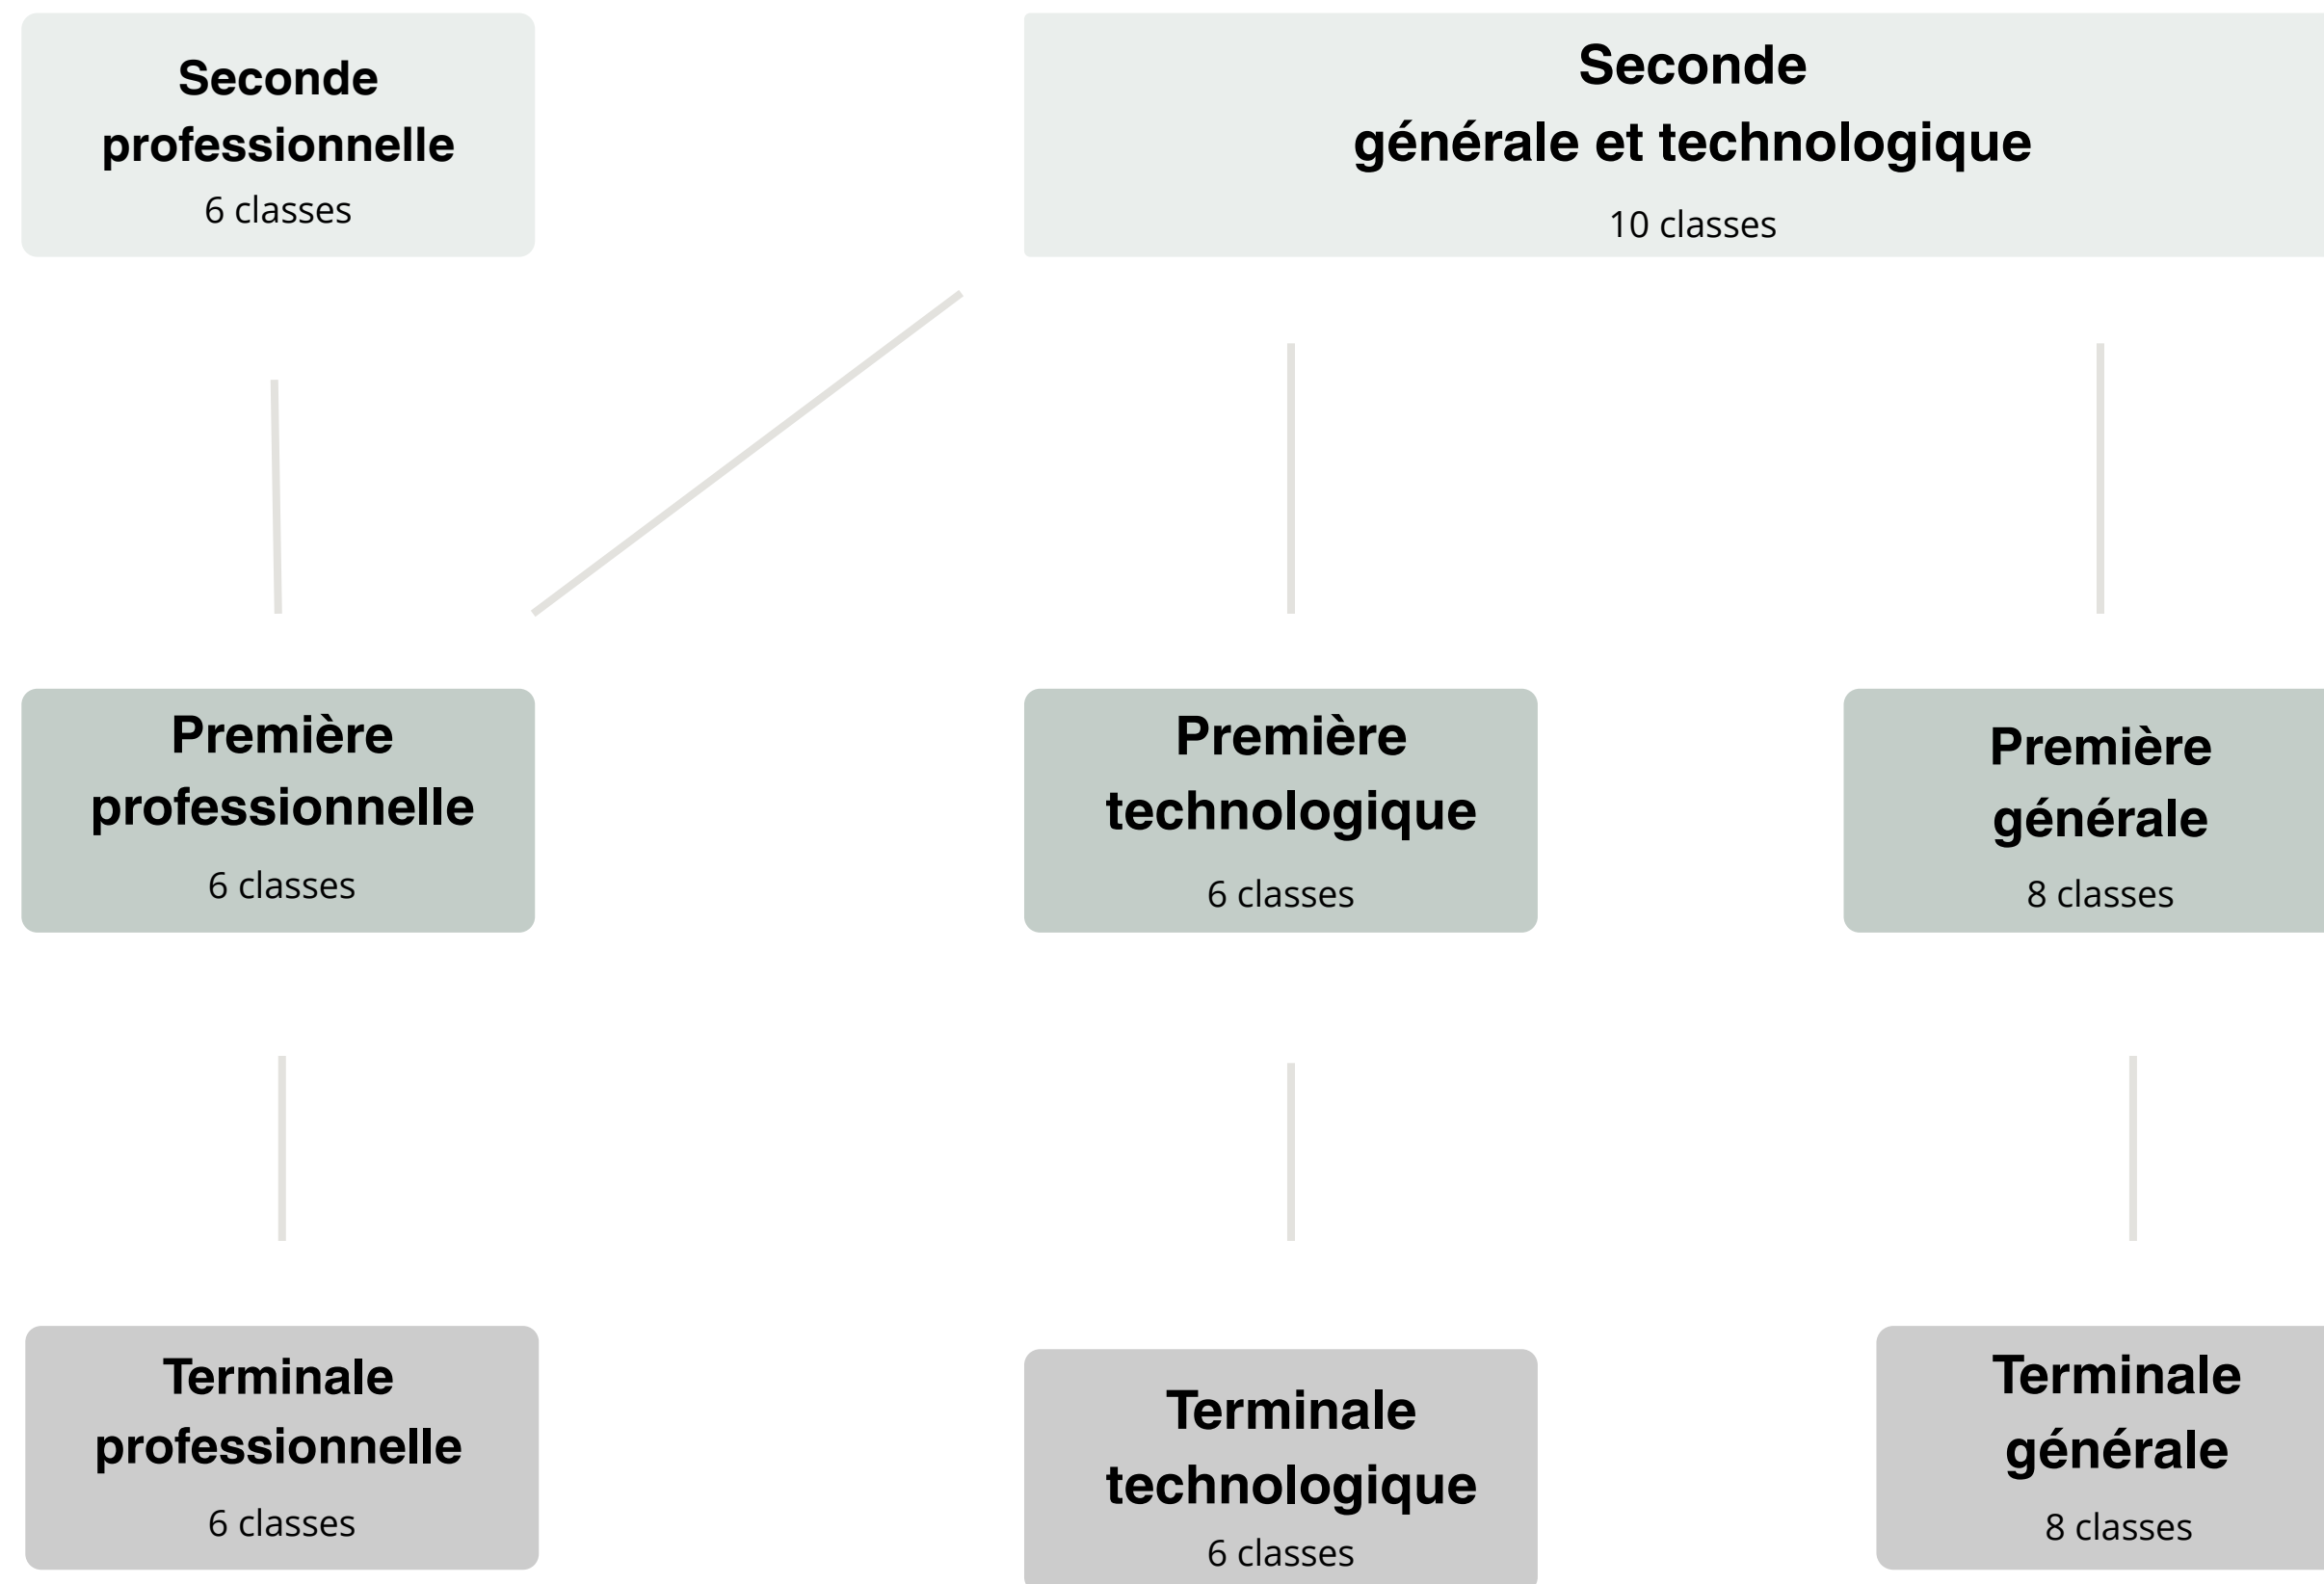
Seconde professionnelle
6 classes

Seconde générale et technologique
10 classes

Première professionnelle
6 classes

Première technologique
6 classes

Première générale
8 classes

Terminale professionnelle
6 classes

Terminale technologique
6 classes

Terminale générale
8 classes